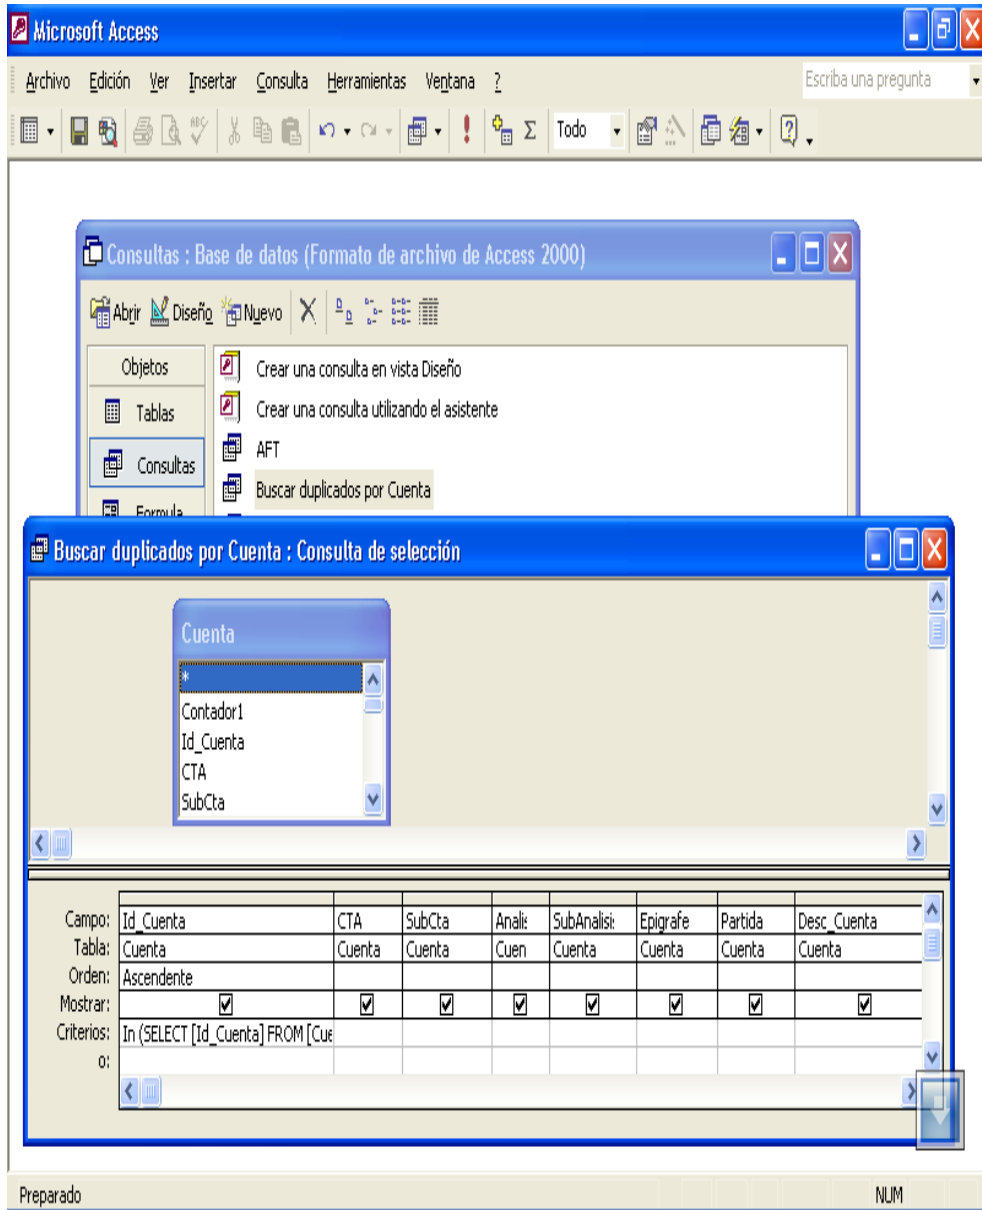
Microsoft Access

Archivo Edición Ver Insertar Consulta Herramientas Ventana ?

Escriba una pregunta

Todo

Consultas : Base de datos (Formato de archivo de Access 2000)

Abrir Diseño Nuevo

Objetos
Tablas
Consultas
Formula

Crear una consulta en vista Diseño
Crear una consulta utilizando el asistente
AFT
Buscar duplicados por Cuenta

Buscar duplicados por Cuenta : Consulta de selección

Cuenta
*
Contador1
Id_Cuenta
CTA
SubCta

| | | | | | | | | |
|---|---|---|---|---|---|---|---|---|
| Campo: | Id_Cuenta | CTA | SubCta | Anali: | SubAnalisi: | Epigrafe | Partida | Desc_Cuenta |
| Tabla: | Cuenta | Cuenta | Cuenta | Cuen | Cuenta | Cuenta | Cuenta | Cuenta |
| Orden: | Ascendente | | | | | | | |
| Mostrar: | ☑ | ☑ | ☑ | ☑ | ☑ | ☑ | ☑ | ☑ |
| Criterios: | In (SELECT [Id_Cuenta] FROM [Cue | | | | | | | |
| o: | | | | | | | | |

Preparado

NUM